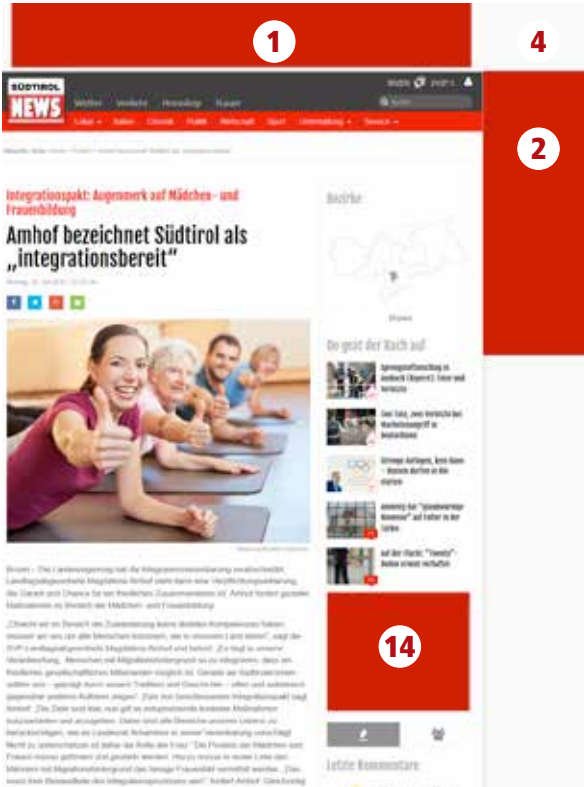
1

4

2

SÜDTIROL NEWS

Wetter Verkehr Horoskop Traueranzeigen

Lokal Italien Chronik Politik Wirtschaft Sport Unterhaltung Service

Integrationspakt: Augenmerk auf Mädchen- und Frauenbildung

Amhof bezeichnet Südtirol als „integrationsbereit"

Bezirke

Da geht der Bach auf

14

Letzte Kommentare